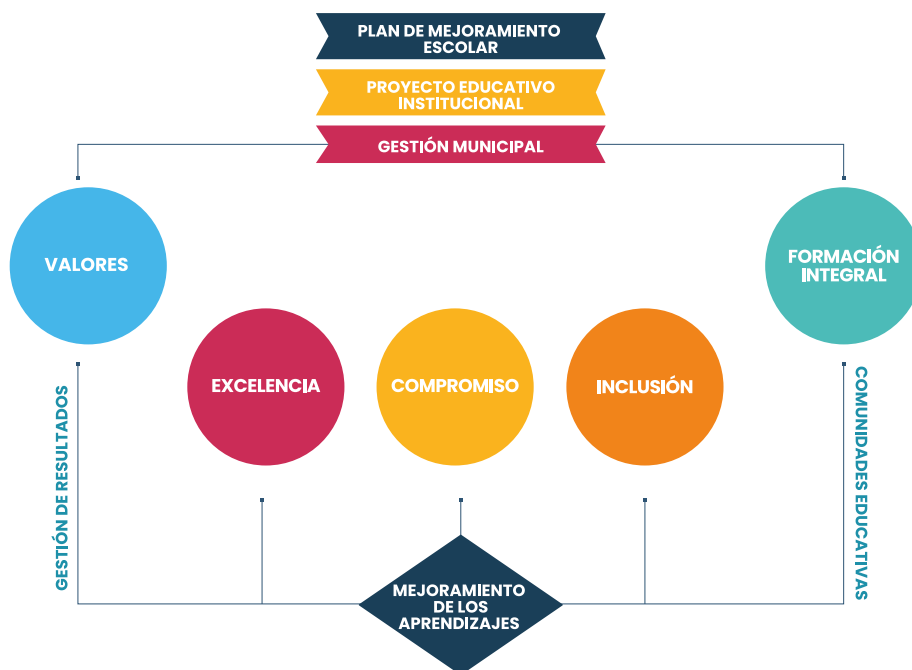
PLAN DE MEJORAMIENTO ESCOLAR

PROYECTO EDUCATIVO INSTITUCIONAL

GESTIÓN MUNICIPAL

VALORES

FORMACIÓN INTEGRAL

EXCELENCIA

COMPROMISO

INCLUSIÓN

GESTIÓN DE RESULTADOS

COMUNIDADES EDUCATIVAS

MEJORAMIENTO DE LOS APRENDIZAJES